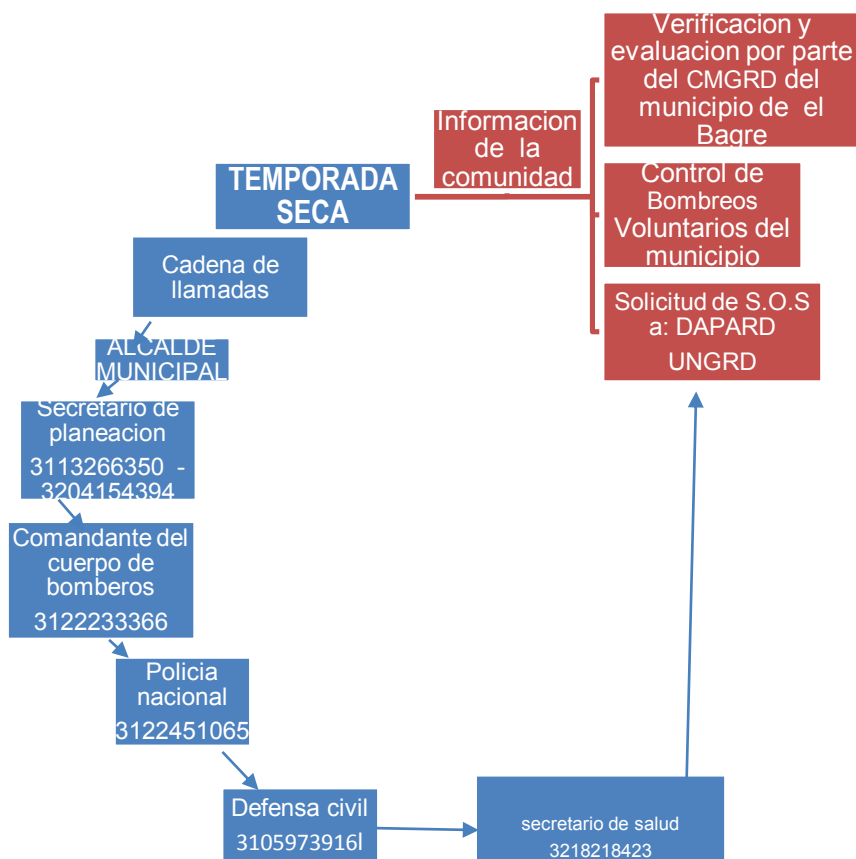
TEMPORADA SECA

Informacion de la comunidad

Verificacion y evaluacion por parte del CMGRD del municipio de el Bagre

Control de Bombreos Voluntarios del municipio

Solicitud de S.O.S a: DAPARD UNGRD

Cadena de llamadas

ALCALDE MUNICIPAL

Secretario de planeacion 3113266350 - 3204154394

Comandante del cuerpo de bomberos 3122233366

Policia nacional 3122451065

Defensa civil 3105973916l

secretario de salud 3218218423